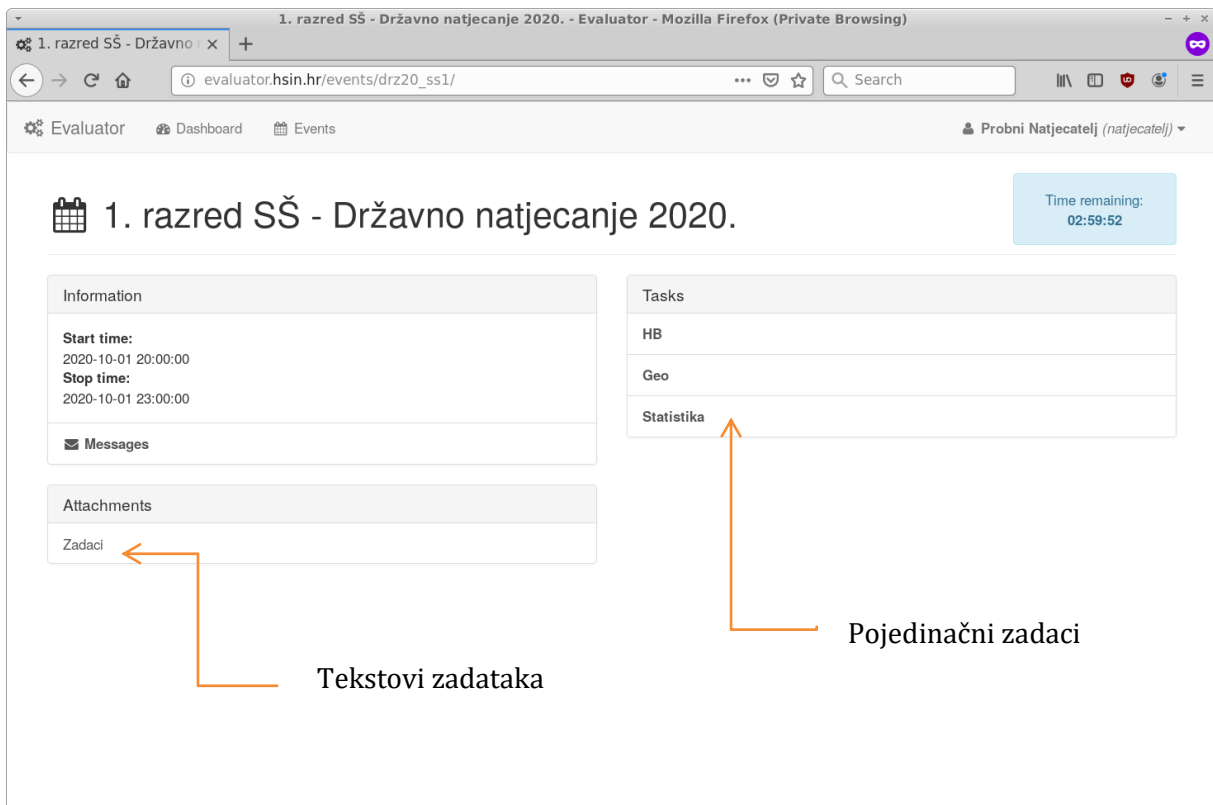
1. razred SŠ - Državno natjecanje 2020. - Evaluator - Mozilla Firefox (Private Browsing)

1. razred SŠ - Državno n ×

evaluator.hsin.hr/events/drz20_ss1/

Search

Evaluator Dashboard Events

Probni Natjecatelj (natjecatelj)

1. razred SŠ - Državno natjecanje 2020.

Time remaining:
02:59:52

Information

Start time:
2020-10-01 20:00:00
Stop time:
2020-10-01 23:00:00

Messages

Attachments

Zadaci

Tasks

HB

Geo

Statistika

Pojedinačni zadaci

Tekstovi zadataka